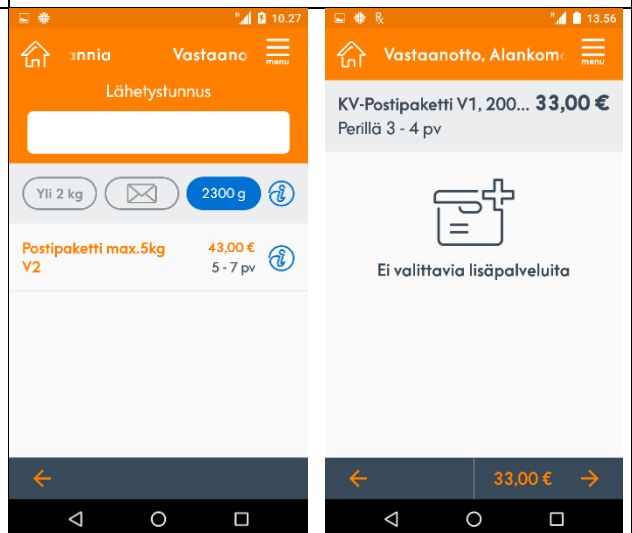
10.27

ɪnnia Vastaano menu

Lähetystunnus

Yli 2 kg 2300 g

Postipaketti max.5kg V2 43,00 € 5 - 7 pv

13.56

Vastaanotto, Alankoma menu

KV-Postipaketti V1, 200... 33,00 €
Perillä 3 - 4 pv

Ei valittavia lisäpalveluita

33,00 €